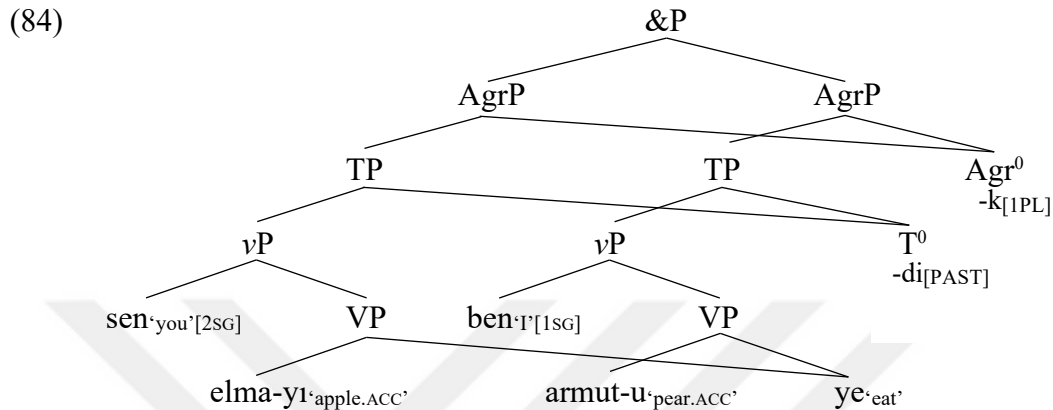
(84)

&P

AgrP

AgrP

TP

TP

$Agr^0$
$-k_{[1PL]}$

$vP$

$vP$

$T^0$
$-di_{[PAST]}$

$sen_{\text{'you'[2SG]}}$

VP

$ben_{\text{'I'[1SG]}}$

VP

$elma\text{-}y\imath_{\text{'apple.ACC'}}$

$armut\text{-}u_{\text{'pear.ACC'}}$

$ye_{\text{'eat'}}$